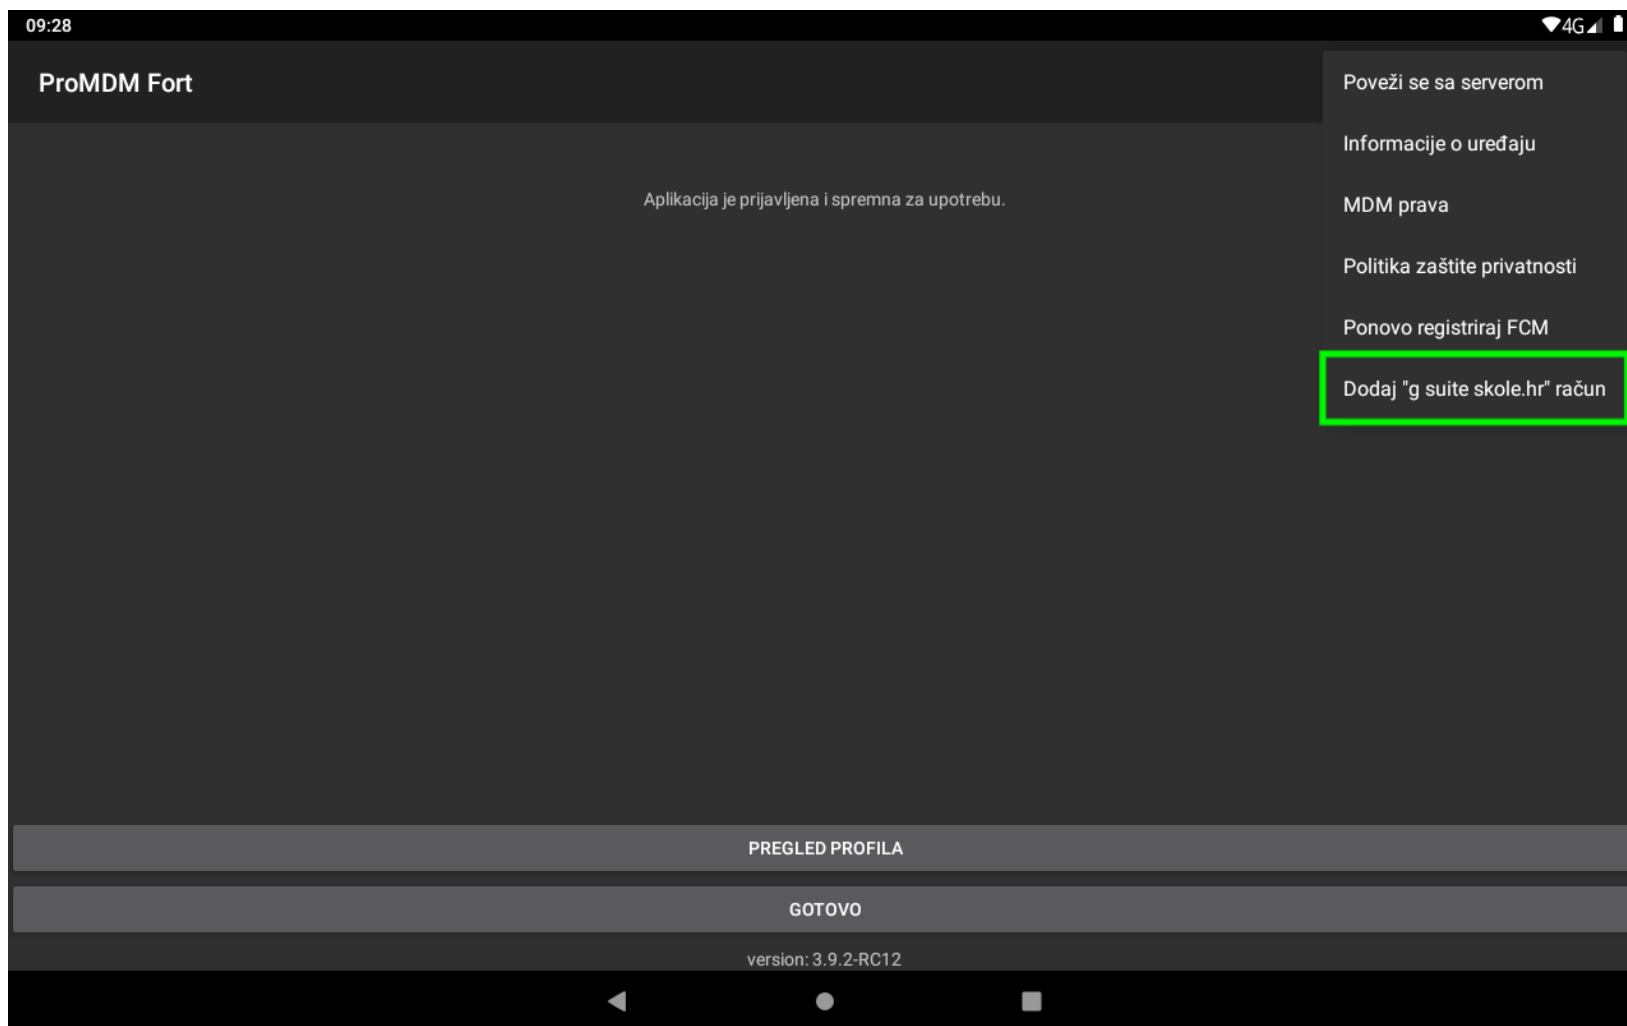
09:28

4G

ProMDM Fort

Poveži se sa serverom

Informacije o uređaju

MDM prava

Politika zaštite privatnosti

Ponovo registriraj FCM

Dodaj "g suite skole.hr" račun

Aplikacija je prijavljena i spremna za upotrebu.

PREGLED PROFILA

GOTOVO

version: 3.9.2-RC12